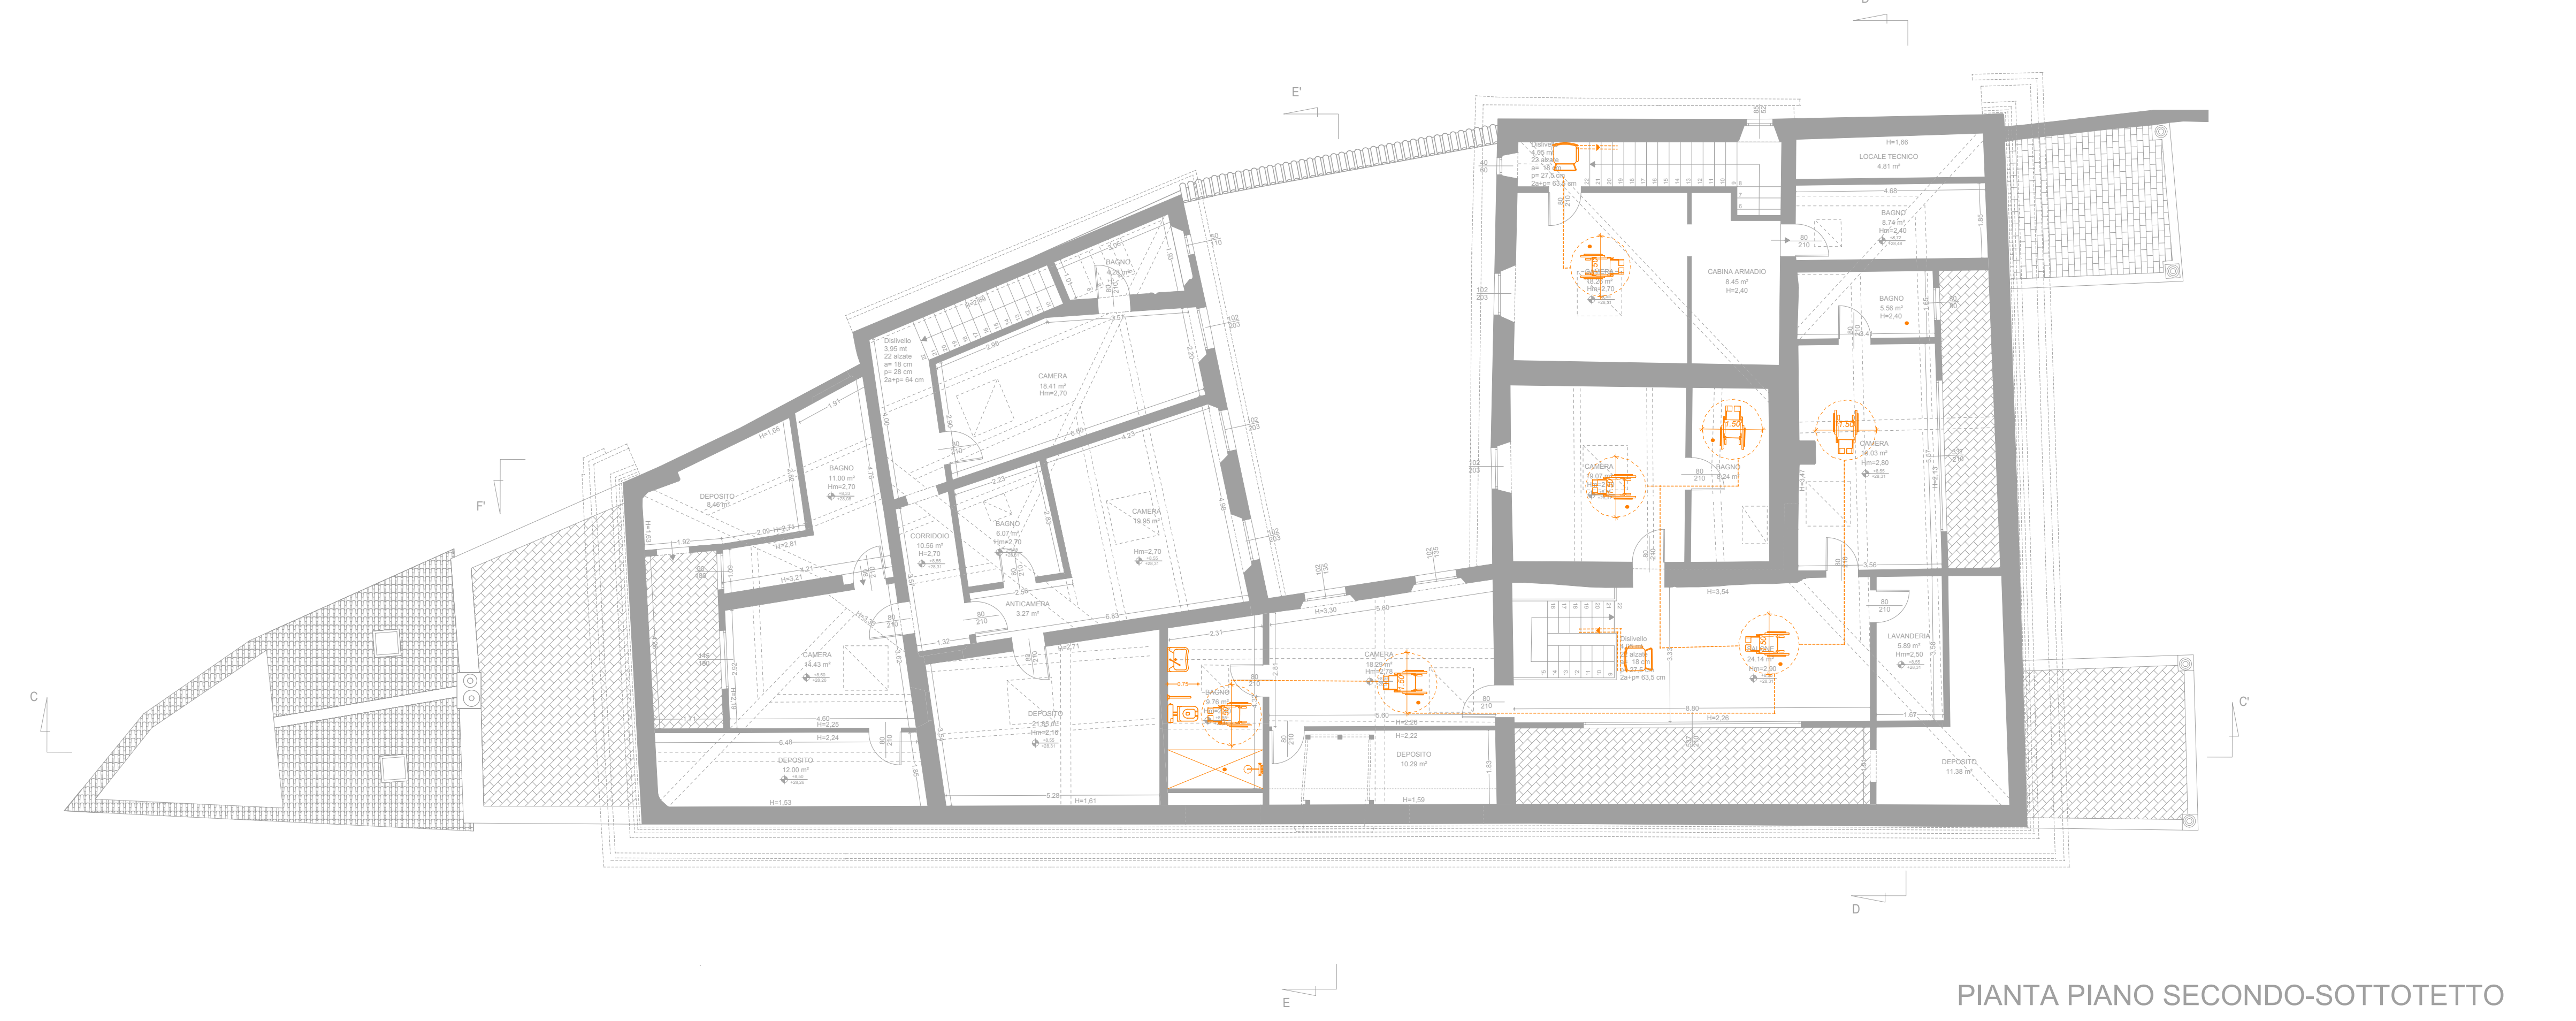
E'

Dislivello
4.05 ml
23 alzate
a= 18 cm
p= 27.5 cm
2a+p= 63.5 cm

H=1.66
LOCALE TECNICO
4.81 m²

BAGNO
8.74 m²
Hm=2.40

CAMERA
16.26 m²
Hm=2.70

CABINA ARMADIO
8.45 m²
H=2.40

BAGNO
5.56 m²
H=2.40

BAGNO
4.25 m²

Dislivello
3.95 ml
22 alzate
a= 18 cm
p= 28 cm
2a+p= 64 cm

CAMERA
18.41 m²
Hm=2.70

CAMERA
19.07 m²

BAGNO
6.24 m²

CAMERA
26.03 m²
Hm=2.80

DEPOSITO
8.46 m²

BAGNO
11.00 m²
Hm=2.70

CORRIDOIO
10.56 m²
H=2.70

BAGNO
6.07 m²
Hm=2.70

CAMERA
19.95 m²
Hm=2.70

F'

ANTICAMERA
3.27 m²

H=3.54

Dislivello
alzate
18 cm
27.5
2a+p= 63.5 cm

CAMERA
14.43 m²

CAMERA
18.29 m²
Hm=2.78

CAMERA
24.14
Hm=2.90

LAVANDERIA
5.89 m²
Hm=2.50

C

BAGNO
9.78

DEPOSITO
21.82 m²
Hm=2.16

C'

DEPOSITO
12.00 m²

DEPOSITO
10.29 m²

DEPOSITO
11.38 m²

H=1.53

H=1.61

H=1.59

D

E

PIANTA PIANO SECONDO-SOTTOTETTO